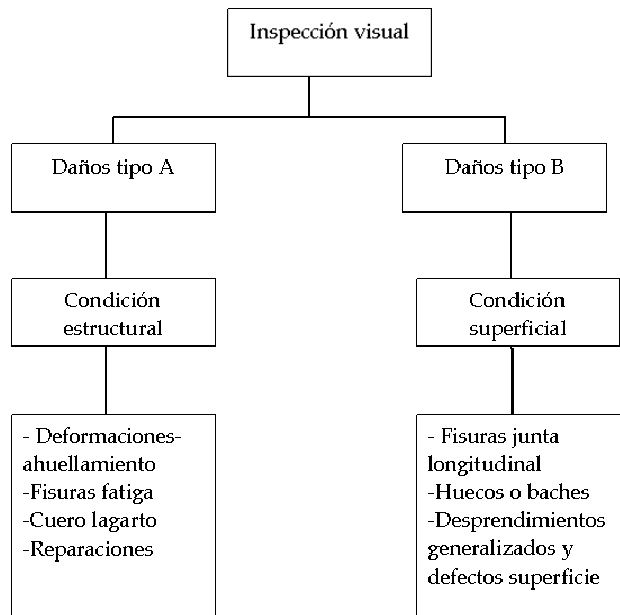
Inspección visual

Daños tipo A

Condición estructural

- Deformaciones-ahuellamiento
-Fisuras fatiga
-Cuero lagarto
-Reparaciones

Daños tipo B

Condición superficial

- Fisuras junta longitudinal
-Huecos o baches
-Desprendimientos generalizados y defectos superficie